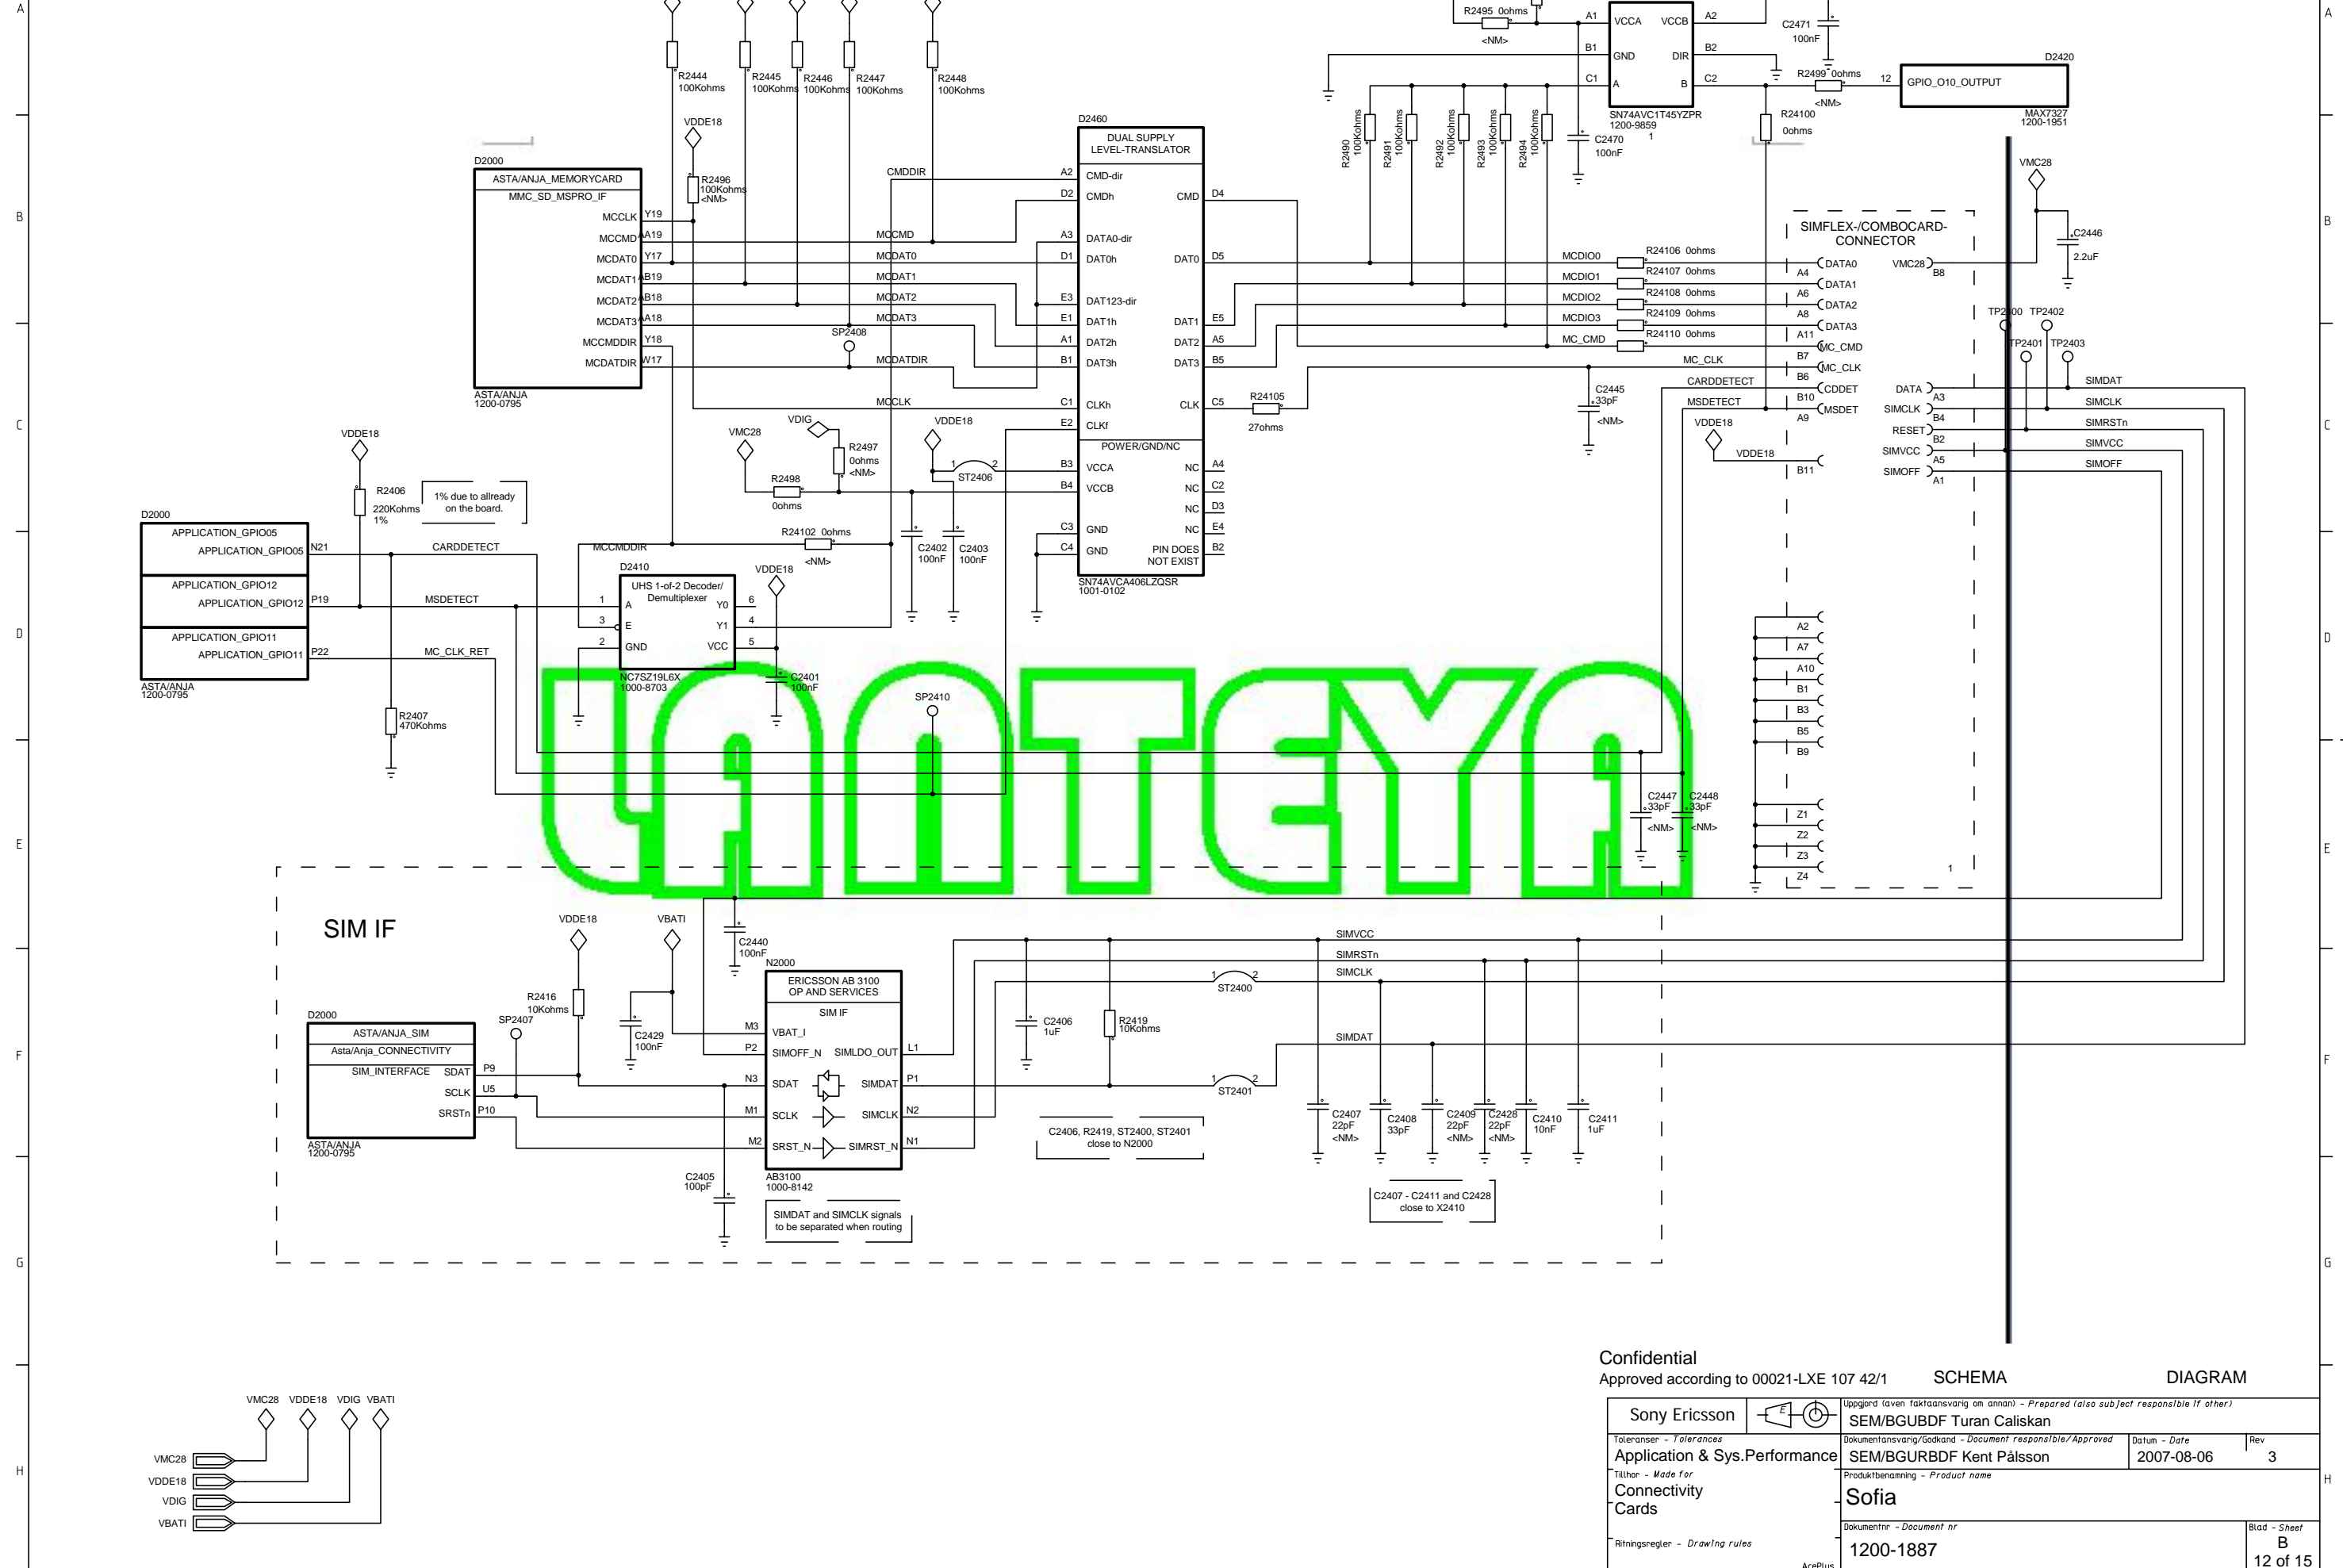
A
B
C
D
E
F
G
H

R2444 100Kohms
R2445 100Kohms
R2446 100Kohms
R2447 100Kohms
R2448 100Kohms
VDDE18
R2496 100Kohms <NM>

D2000
ASTA/ANJA_MEMORYCARD
MMC_SD_MSPRO_IF
MCCLK Y19
MCCMD A19
MCDAT0 Y17
MCDAT1 B19
MCDAT2 B18
MCDAT3 A18
MCCMDDIR Y18
MCDATDIR W17
ASTA/ANJA 1200-0795

CMDDIR
MCCMD
MCDAT0
MCDAT1
MCDAT2
MCDAT3
SP2408
MCDATDIR
MCCLK

D2460
DUAL SUPPLY LEVEL-TRANSLATOR
A2 CMD-dir
D2 CMDh CMD D4
A3 DATA0-dir
D1 DAT0h DAT0 D5
E3 DAT123-dir
E1 DAT1h DAT1 E5
A1 DAT2h DAT2 A5
B1 DAT3h DAT3 B5
C1 CLKh CLK C5
E2 CLKf
POWER/GND/NC
B3 VCCA NC A4
B4 VCCB NC C2
NC D3
C3 GND NC E4
C4 GND PIN DOES NOT EXIST B2
SN74AVCA406LZQSR 1001-0102

R2495 0ohms <NM>
A1 VCCA VCCB A2
B1 GND DIR B2
C1 A B C2
SN74AVC1T45YZPR 1200-9859
C2471 100nF
C2470 100nF
R2499 0ohms <NM>
R24100 0ohms
12 GPIO_O10_OUTPUT
D2420
MAX7327 1200-1951

R2490 100Kohms
R2491 100Kohms
R2492 100Kohms
R2493 100Kohms
R2494 100Kohms

VMC28
C2446 2.2uF
SIMFLEX-/COMBOCARD-CONNECTOR
MCDIO0 R24106 0ohms
MCDIO1 R24107 0ohms
MCDIO2 R24108 0ohms
MCDIO3 R24109 0ohms
MC_CMD R24110 0ohms
MC_CLK
CARDDETECT
MSDETECT
A4 DATA0
A6 DATA1
A8 DATA2
A11 DATA3
B7 MC_CMD
B6 MC_CLK
B10 CDDET
A9 MSDET
B11
VMC28 B8
TP2400 TP2402
TP2401 TP2403
DATA A3
SIMCLK B4
RESET B2
SIMVCC A5
SIMOFF A1
SIMDAT
SIMCLK
SIMRSTn
SIMVCC
SIMOFF
R24105 27ohms
C2445 33pF <NM>
VDDE18
VDDE18

A2
A7
A10
B1
B3
B5
B9
Z1
Z2
Z3
Z4
1

VDIG
VMC28
R2497 0ohms <NM>
VDDE18
R2498 0ohms
ST2406
C2402 100nF
C2403 100nF
R24102 0ohms <NM>

VDDE18
R2406 220Kohms 1%
1% due to allready on the board.
D2000
APPLICATION_GPIO05
APPLICATION_GPIO05 N21
APPLICATION_GPIO12
APPLICATION_GPIO12 P19
APPLICATION_GPIO11
APPLICATION_GPIO11 P22
ASTA/ANJA 1200-0795
CARDDETECT
MSDETECT
MC_CLK_RET
R2407 470Kohms
MCCMDDIR
D2410
UHS 1-of-2 Decoder/ Demultiplexer
1 A Y0 6
3 E Y1 4
2 GND VCC 5
NC7SZ19L6X 1000-8703
VDDE18
C2401 100nF
SP2410

C2447 33pF <NM>
C2448 33pF <NM>

SIM IF
VDDE18
VBATI
C2440 100nF
N2000
ERICSSON AB 3100 OP AND SERVICES
SIM IF
M3 VBAT_I
P2 SIMOFF_N SIMLDO_OUT L1
N3 SDAT SIMDAT P1
M1 SCLK SIMCLK N2
M2 SRST_N SIMRST_N N1
AB3100 1000-8142
R2416 10Kohms
SP2407
C2429 100nF
D2000
ASTA/ANJA_SIM
Asta/Anja_CONNECTIVITY
SIM_INTERFACE SDAT P9
SCLK U5
SRSTn P10
ASTA/ANJA 1200-0795
C2405 100pF
SIMDAT and SIMCLK signals to be separated when routing
SIMVCC
SIMRSTn
SIMCLK
ST2400
C2406 1uF
R2419 10Kohms
SIMDAT
ST2401
C2406, R2419, ST2400, ST2401 close to N2000
C2407 22pF <NM>
C2408 33pF
C2409 22pF <NM>
C2428 22pF <NM>
C2410 10nF
C2411 1uF
C2407 - C2411 and C2428 close to X2410

VMC28 VDDE18 VDIG VBATI
VMC28
VDDE18
VDIG
VBATI

Confidential
Approved according to 00021-LXE 107 42/1
SCHEMA
DIAGRAM
Sony Ericsson
Uppgjord (även faktaansvarig om annan) - Prepared (also subject responsible if other)
SEM/BGUBDF Turan Caliskan
Toleranser - Tolerances
Application & Sys.Performance
Dokumentansvarig/Godkand - Document responsible/Approved
SEM/BGURBDF Kent Pålsson
Datum - Date
2007-08-06
Rev
3
Tillhör - Made for
Connectivity Cards
Produktbenämning - Product name
Sofia
Ritningsregler - Drawing rules
Dokumentnr - Document nr
1200-1887
Blad - Sheet
B
12 of 15
AcePlus